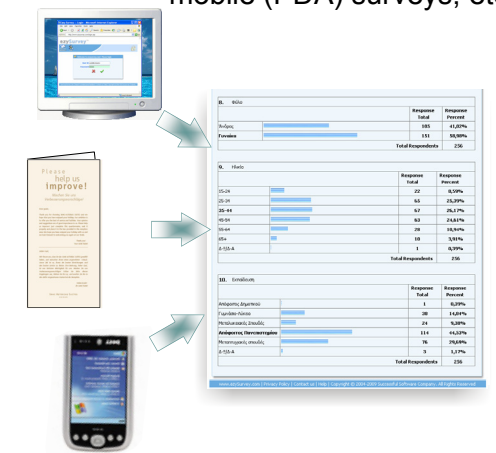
mobile (PDA) surveys, etc

Please help us improve!

8. Φύλο

| | | Response Total | Response Percent |
|---|---|---|---|
| Άνδρας | | 105 | 41,02% |
| Γυναίκα | | 151 | 58,98% |
| | | Total Respondents | 256 |

9. Ηλικία

| | | Response Total | Response Percent |
|---|---|---|---|
| 15-24 | | 22 | 8,59% |
| 25-34 | | 65 | 25,39% |
| 35-44 | | 67 | 26,17% |
| 45-54 | | 63 | 24,61% |
| 55-64 | | 28 | 10,94% |
| 65+ | | 10 | 3,91% |
| Δ-ΞΞΑ-Α | | 1 | 0,39% |
| | | Total Respondents | 256 |

10. Εκπαίδευση

| | | Response Total | Response Percent |
|---|---|---|---|
| Απόφοιτος Δημοτικού | | 1 | 0,39% |
| Γυμνάσιο-Λύκειο | | 38 | 14,84% |
| Μεταλυκειακές Σπουδές | | 24 | 9,38% |
| Απόφοιτος Πανεπιστημίου | | 114 | 44,53% |
| Μεταπτυχιακές σπουδές | | 76 | 29,69% |
| Δ-ΞΞΑ-Α | | 3 | 1,17% |
| | | Total Respondents | 256 |

www.easysurvey.com | Privacy Policy | Contact us | Help | Copyright © 2000-2009 Successful Software Company. All Rights Reserved